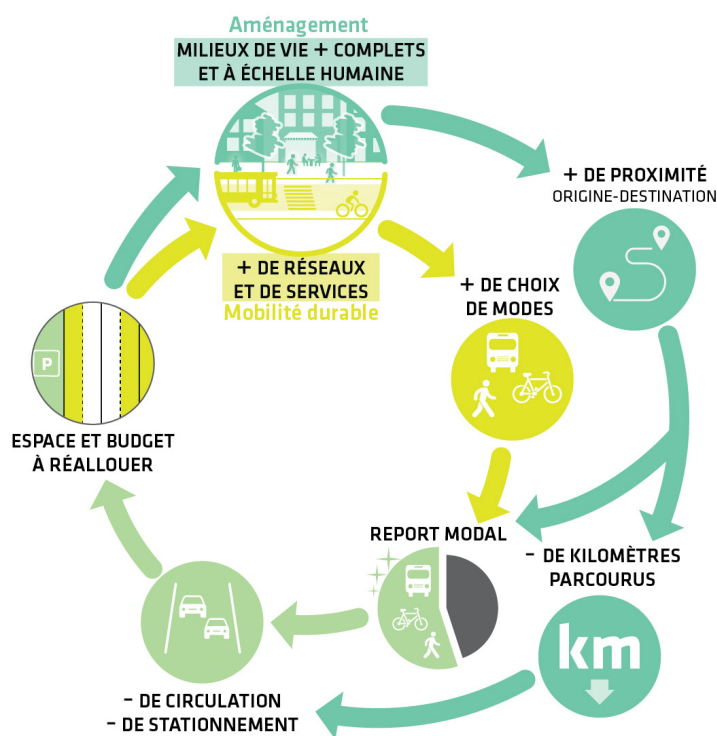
Aménagement
MILIEUX DE VIE + COMPLETS ET À ÉCHELLE HUMAINE

+ DE PROXIMITÉ
ORIGINE-DESTINATION

+ DE RÉSEAUX ET DE SERVICES
Mobilité durable

+ DE CHOIX DE MODES

P

ESPACE ET BUDGET À RÉALLOUER

REPORT MODAL

- DE KILOMÈTRES PARCOURUS

km

- DE CIRCULATION
- DE STATIONNEMENT